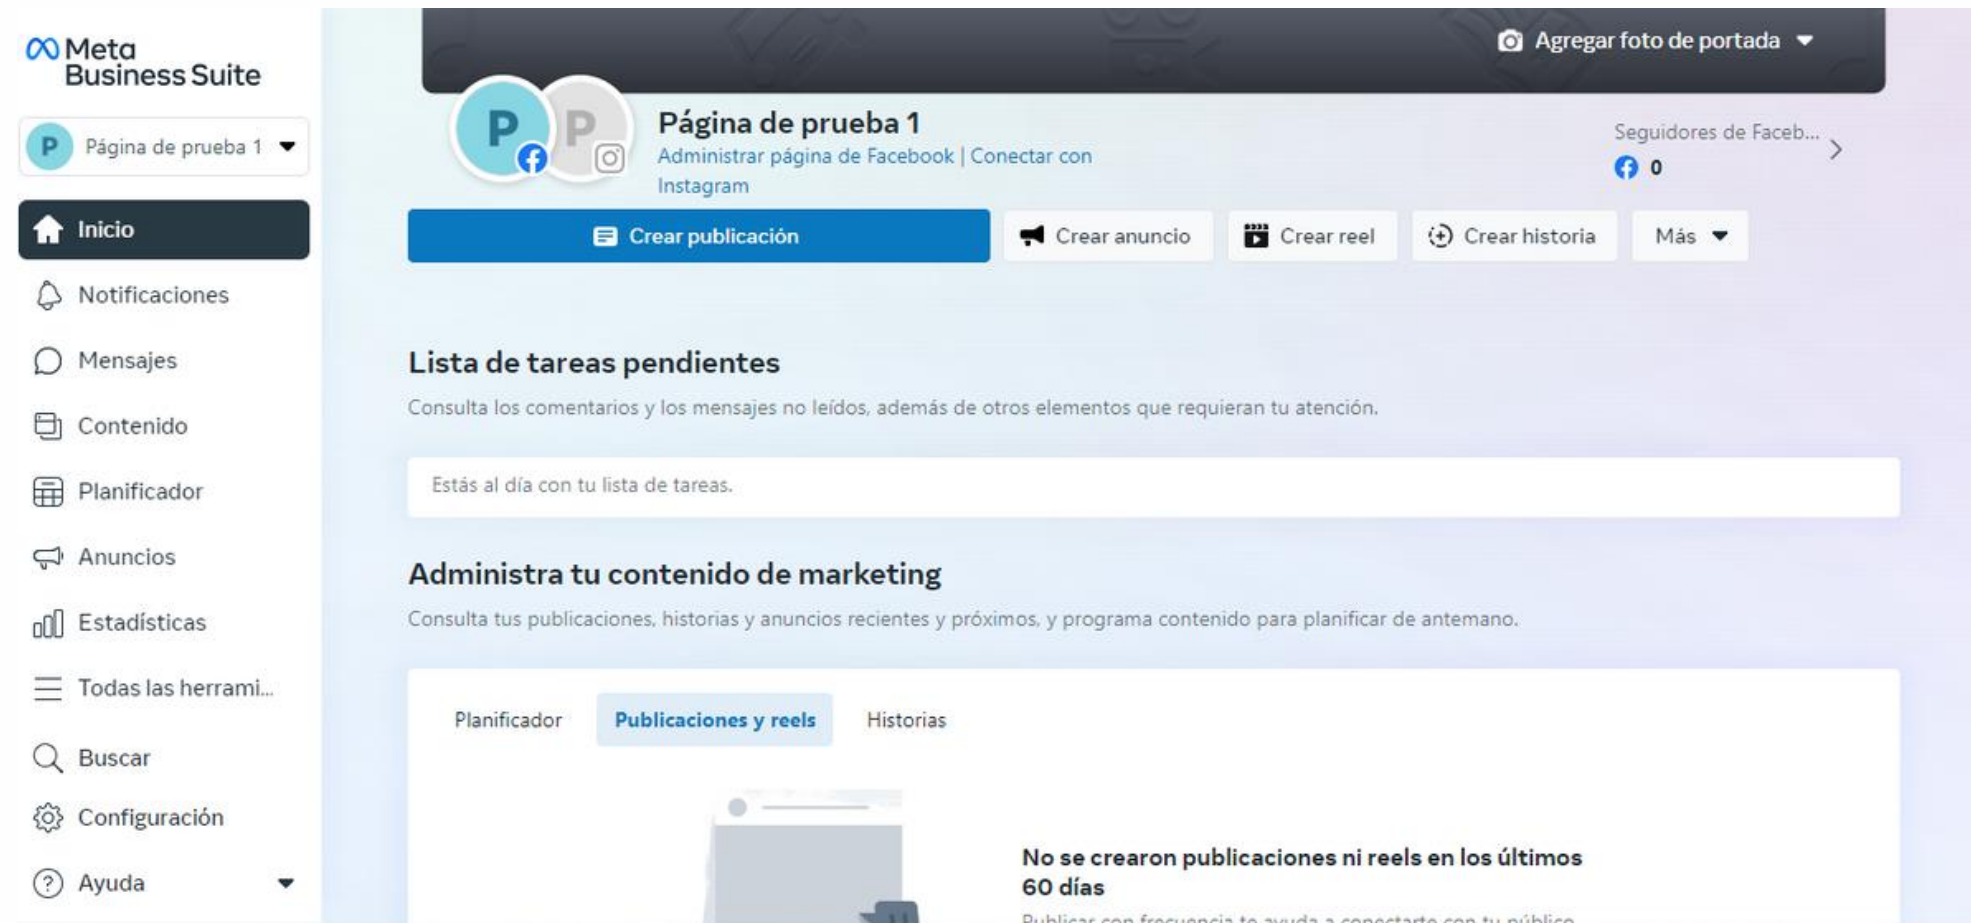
Meta Business Suite

P Página de prueba 1

Inicio
Notificaciones
Mensajes
Contenido
Planificador
Anuncios
Estadísticas
Todas las herrami...
Buscar
Configuración
Ayuda

Agregar foto de portada

P P
Página de prueba 1
Administrar página de Facebook | Conectar con Instagram

Seguidores de Faceb...
0

Crear publicación
Crear anuncio
Crear reel
Crear historia
Más

Lista de tareas pendientes
Consulta los comentarios y los mensajes no leídos, además de otros elementos que requieran tu atención.

Estás al día con tu lista de tareas.

Administra tu contenido de marketing
Consulta tus publicaciones, historias y anuncios recientes y próximos, y programa contenido para planificar de antemano.

Planificador
Publicaciones y reels
Historias

No se crearon publicaciones ni reels en los últimos 60 días
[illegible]